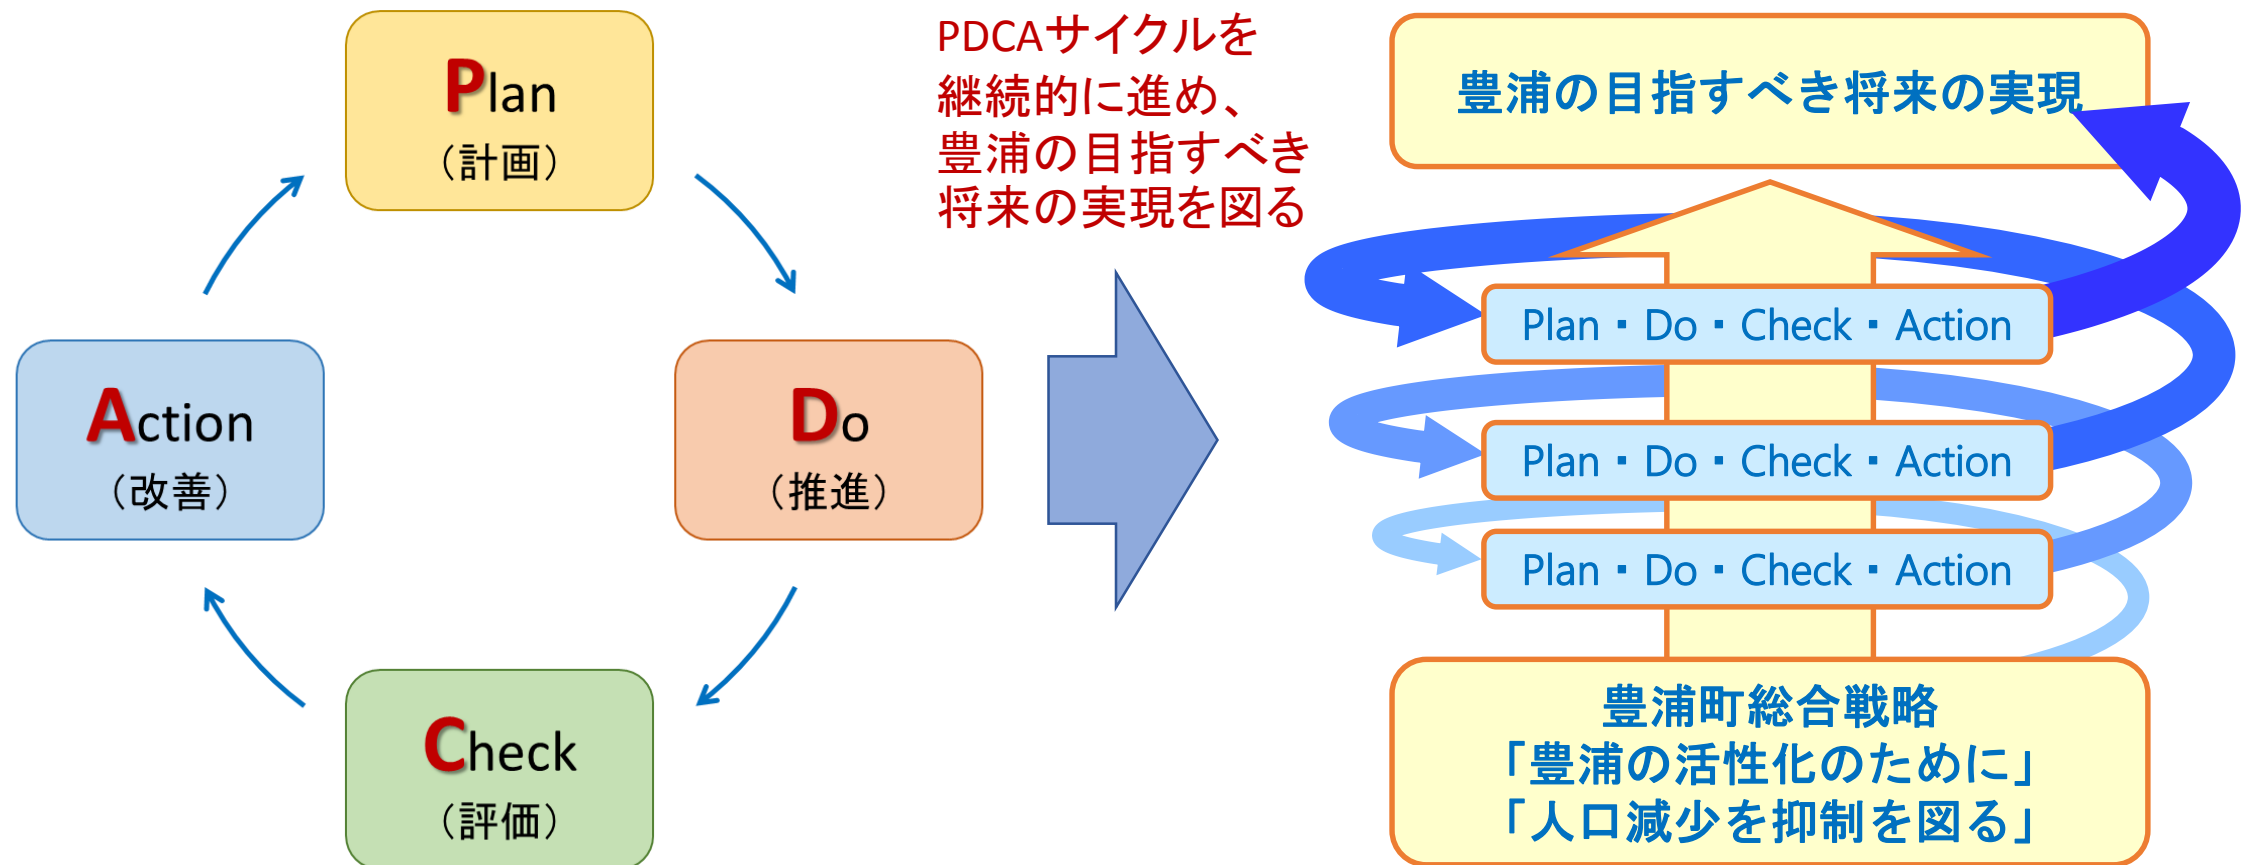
Plan
（計画）

Do
（推進）

Check
（評価）

Action
（改善）

PDCAサイクルを継続的に進め、豊浦の目指すべき将来の実現を図る

豊浦の目指すべき将来の実現

Plan・Do・Check・Action

Plan・Do・Check・Action

Plan・Do・Check・Action

豊浦町総合戦略
「豊浦の活性化のために」
「人口減少を抑制を図る」